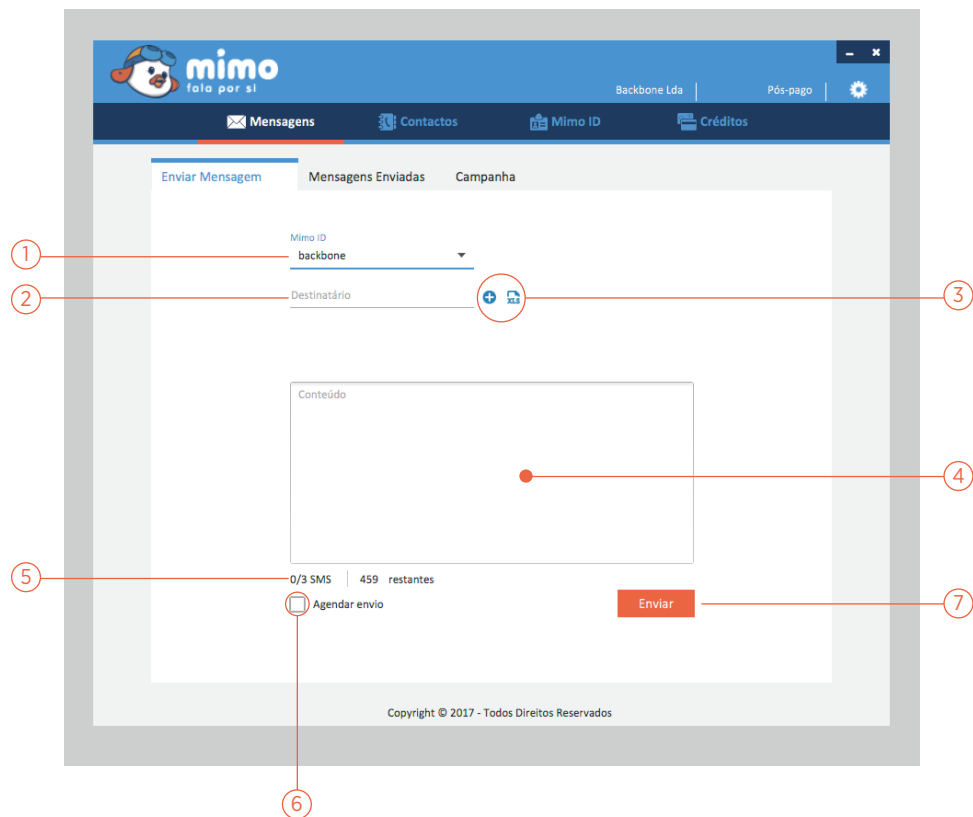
mimo
fala por si

Backbone Lda | Pós-pago |

Mensagens Contactos Mimo ID Créditos

Enviar Mensagem Mensagens Enviadas Campanha

1
Mimo ID
backbone

2
Destinatário

3
XLS

Conteúdo

4

5
0/3 SMS | 459 restantes

Agendar envio

Enviar
7

Copyright © 2017 - Todos Direitos Reservados

6